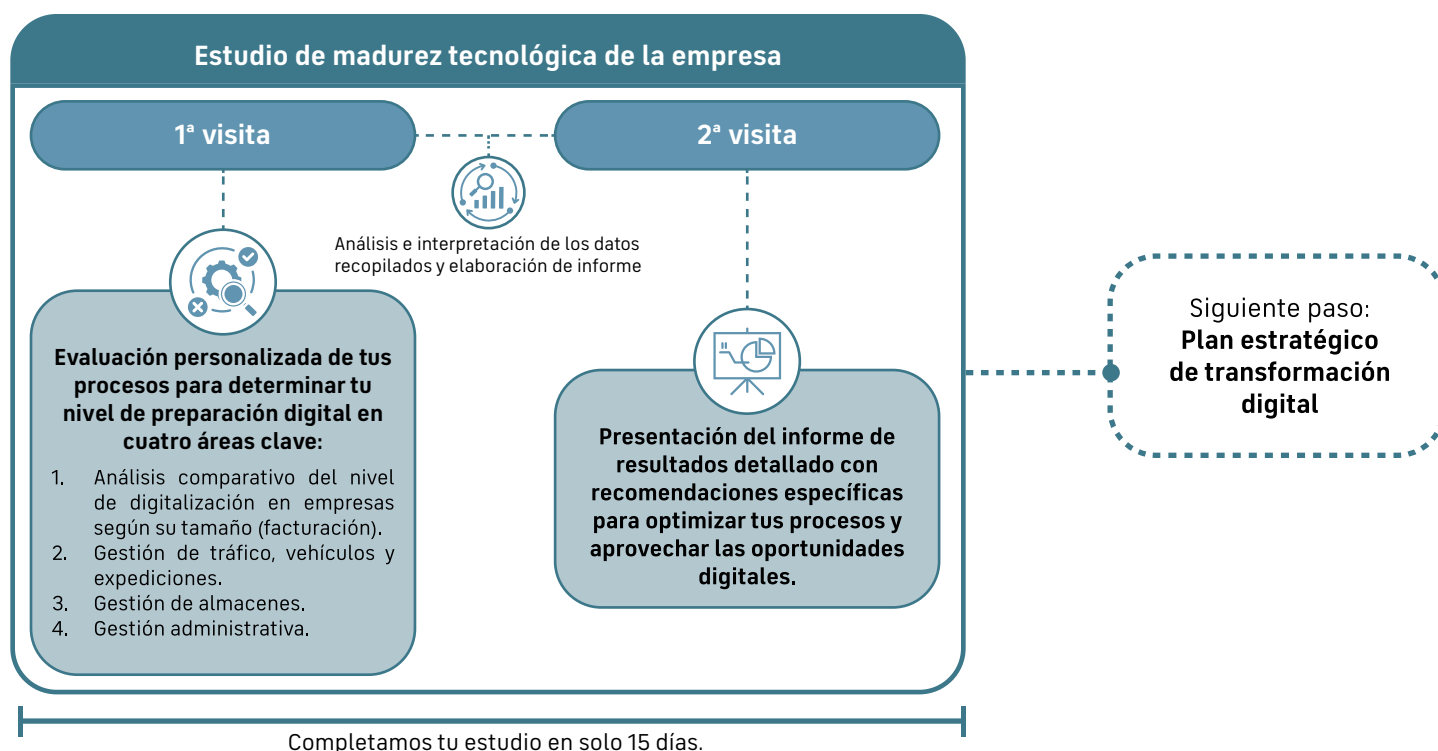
Estudio de madurez tecnológica de la empresa

1ª visita

2ª visita

Análisis e interpretación de los datos recopilados y elaboración de informe

Evaluación personalizada de tus procesos para determinar tu nivel de preparación digital en cuatro áreas clave:

1. Análisis comparativo del nivel de digitalización en empresas según su tamaño (facturación).
2. Gestión de tráfico, vehículos y expediciones.
3. Gestión de almacenes.
4. Gestión administrativa.

Presentación del informe de resultados detallado con recomendaciones específicas para optimizar tus procesos y aprovechar las oportunidades digitales.

Siguiente paso:
Plan estratégico de transformación digital

Completamos tu estudio en solo 15 días.